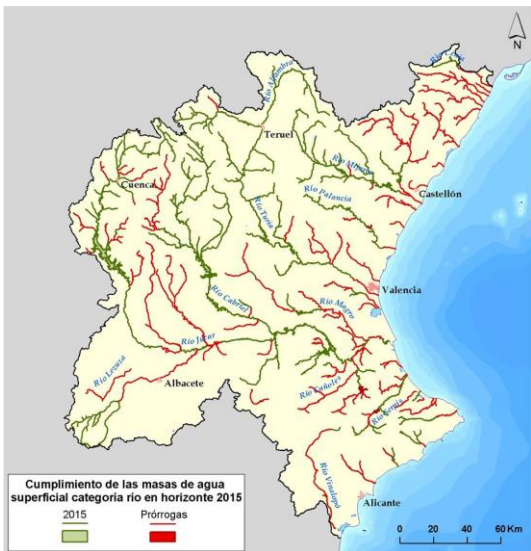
N

Río Alfambra
Río Cenia
Teruel
Río Mijares
Río Palancia
Castellón
Río Turia
Cuenca
Río Cabriel
Valencia
Río Magro
Río Júcar
Río Lezuza
Albacete
Río Cañoles
Río Serpis
Río Vinalopó
Alicante

Cumplimiento de las masas de agua superficial categoría río en horizonte 2015
2015
Prórrogas

0 20 40 60 Km